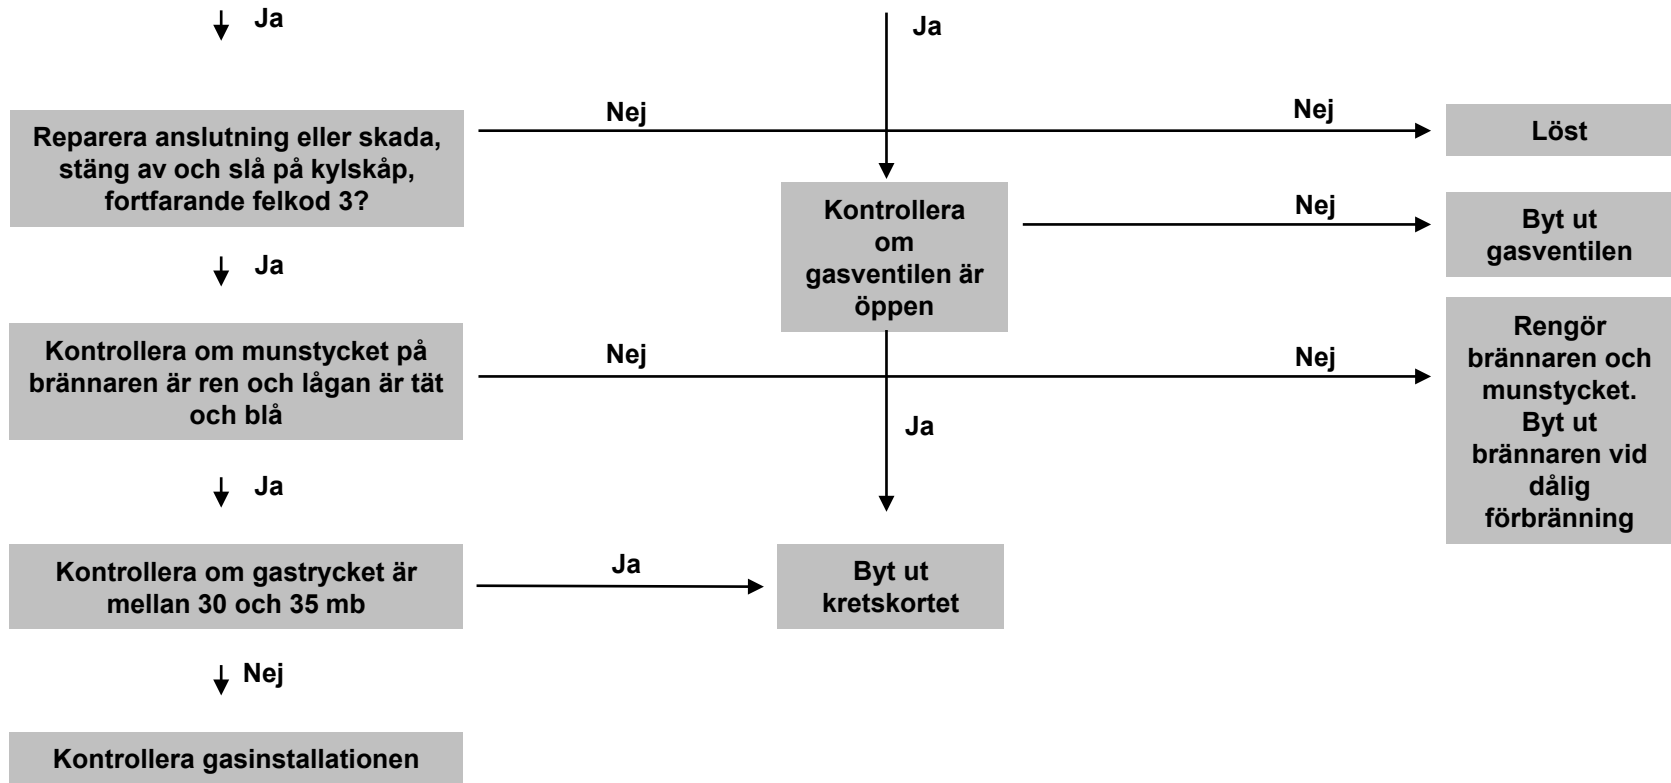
Ja

Ja

Nej

Nej

Reparera anslutning eller skada, stäng av och slå på kylskåp, fortfarande felkod 3?

Löst

Kontrollera om gasventilen är öppen

Nej

Byt ut gasventilen

Ja

Kontrollera om munstycket på brännaren är ren och lågan är tät och blå

Nej

Nej

Rengör brännaren och munstycket. Byt ut brännaren vid dålig förbränning

Ja

Ja

Kontrollera om gastrycket är mellan 30 och 35 mb

Ja

Byt ut kretskortet

Nej

Kontrollera gasinstallationen